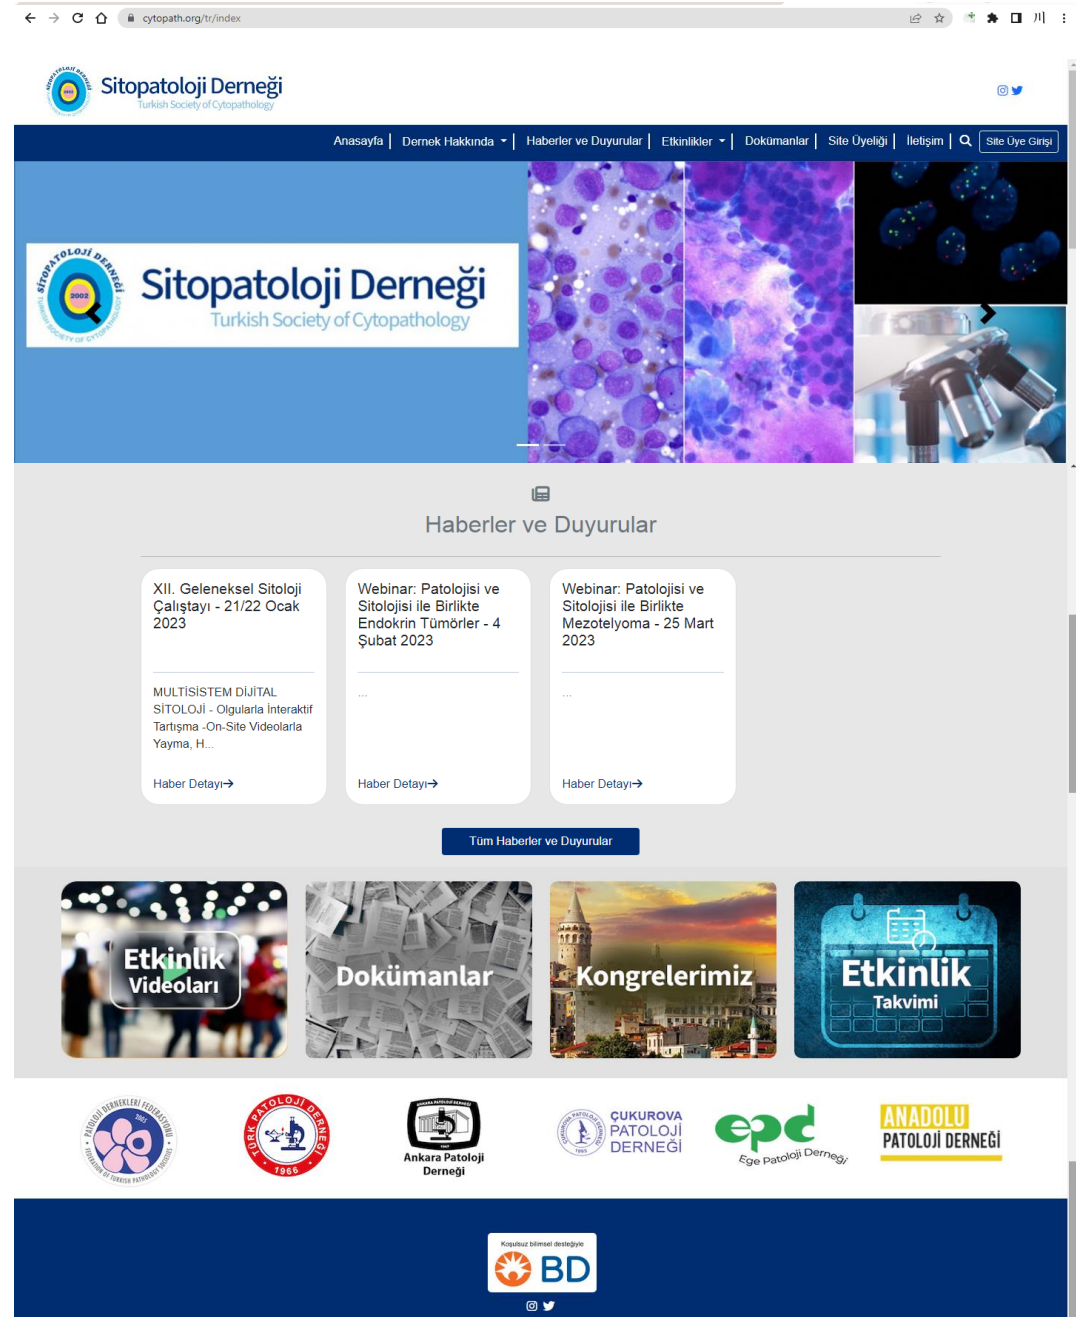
cytopath.org/tr/index

Sitopatoloji Derneği
Turkish Society of Cytopathology

Anasayfa | Dernek Hakkında | Haberler ve Duyurular | Etkinlikler | Dokümanlar | Site Üyeliği | İletişim | Site Üye Girişi

SİTOPATOLOJİ DERNEĞİ
2002
TURKISH SOCIETY OF CYTOPATHOLOGY
Sitopatoloji Derneği
Turkish Society of Cytopathology

Haberler ve Duyurular

XII. Geleneksel Sitoloji Çalıştayı - 21/22 Ocak 2023

MULTİSİSTEM DİJİTAL SİTOLOJİ - Olgularla İnteraktif Tartışma -On-Site Videolarla Yayma, H...

Haber Detayı

Webinar: Patolojisi ve Sitolojisi ile Birlikte Endokrin Tümörler - 4 Şubat 2023

...

Haber Detayı

Webinar: Patolojisi ve Sitolojisi ile Birlikte Mezotelyoma - 25 Mart 2023

...

Haber Detayı

Tüm Haberler ve Duyurular

Etkinlik Videoları

Dokümanlar

Kongrelerimiz

Etkinlik Takvimi

PATOLOJİ DERNEKLERİ FEDERASYONU

TÜRK PATOLOJİ DERNEĞİ 1966

ANKARA PATOLOJİ DERNEĞİ
Ankara Patoloji Derneği

ÇUKUROVA PATOLOJİ DERNEĞİ

epd
Ege Patoloji Derneği

ANADOLU PATOLOJİ DERNEĞİ

Koşulsuz bilimsel desteğiyle
BD